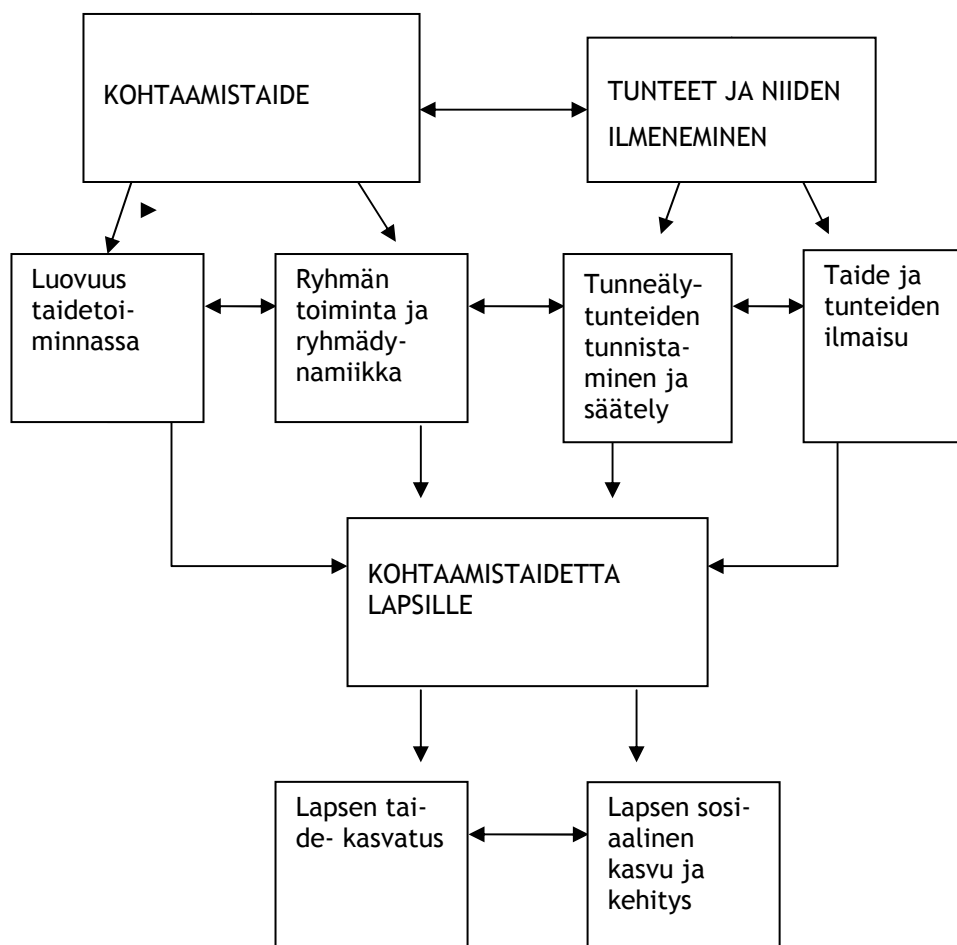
KOHTAAMISTAIDE

TUNTEET JA NIIDEN ILMENEMINEN

Luovuus taidetoiminnassa

Ryhmän toiminta ja ryhmädynamiikka

Tunneäly-tunteiden tunnistaminen ja säätely

Taide ja tunteiden ilmaisu

KOHTAAMISTAIDETTA LAPSILLE

Lapsen taide- kasvatus

Lapsen sosiaalinen kasvu ja kehitys